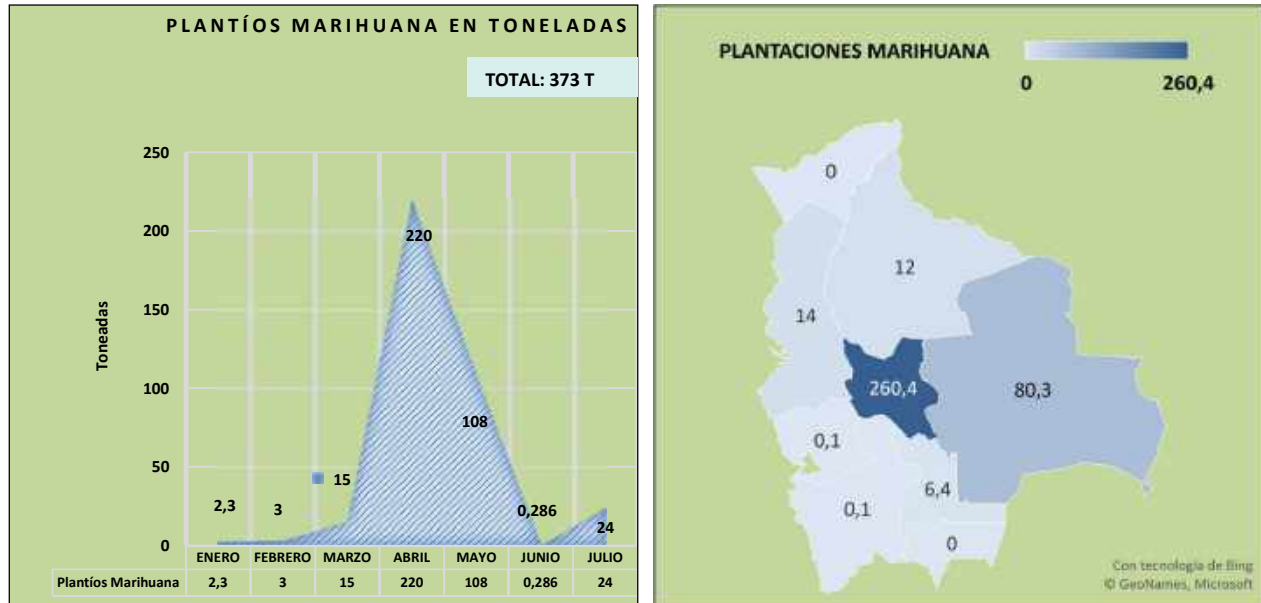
PLANTÍOS MARIHUANA EN TONELADAS

TOTAL: 373 T

Toneadas

250
200
150
100
50
0

2,3
3
15
220
108
0,286
24

|  | ENERO | FEBRERO | MARZO | ABRIL | MAYO | JUNIO | JULIO |
|---|---|---|---|---|---|---|---|
| Plantíos Marihuana | 2,3 | 3 | 15 | 220 | 108 | 0,286 | 24 |

PLANTACIONES MARIHUANA

0 260,4

0
12
14
260,4
80,3
0,1
6,4
0,1
0

Con tecnología de Bing
© GeoNames, Microsoft